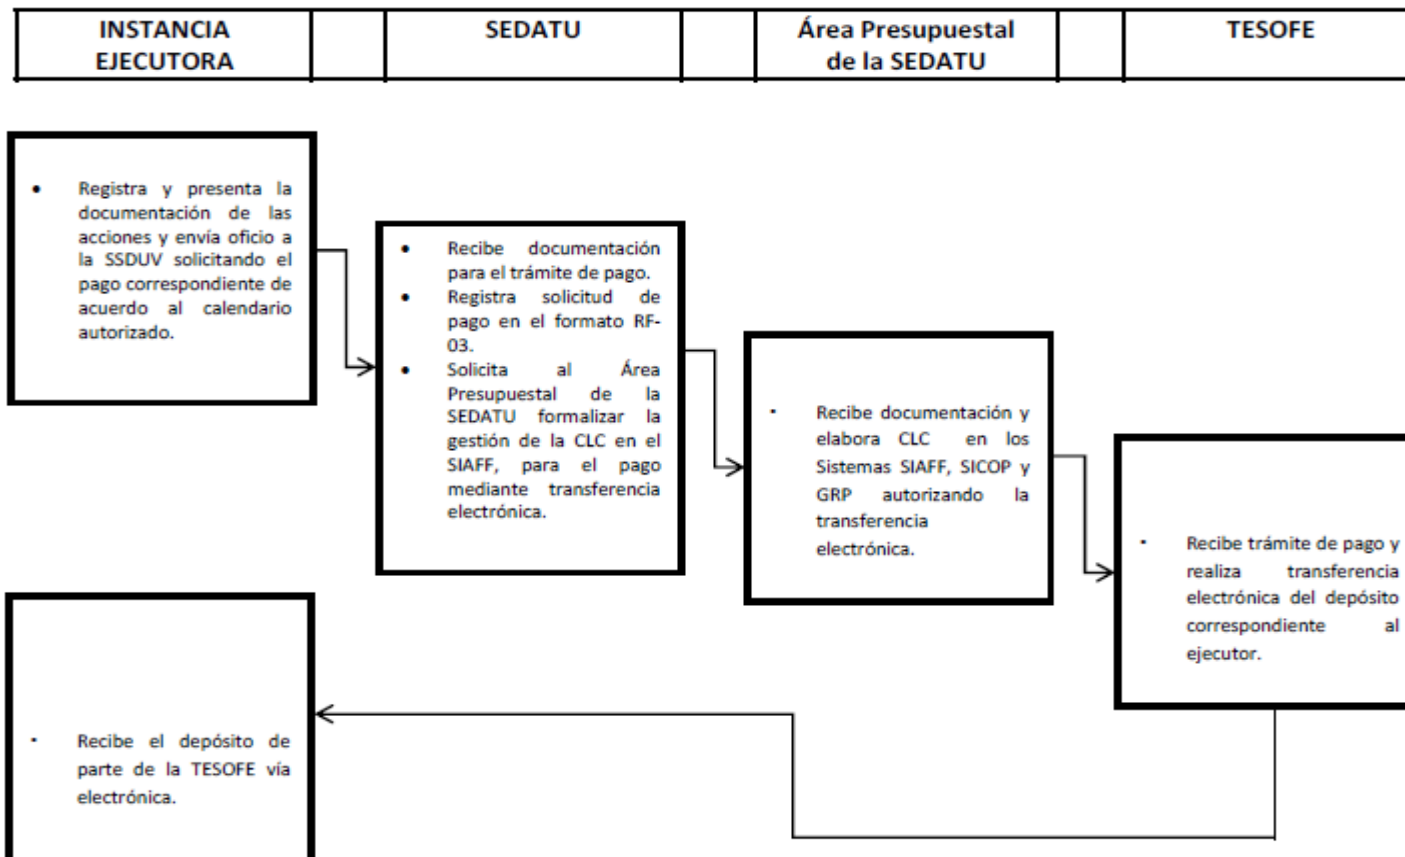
| INSTANCIA EJECUTORA | | SEDATU | | Área Presupuestal de la SEDATU | | TESOFE |
|---|---|---|---|---|---|---|

- Registra y presenta la documentación de las acciones y envía oficio a la SSDUV solicitando el pago correspondiente de acuerdo al calendario autorizado.

- Recibe documentación para el trámite de pago.
- Registra solicitud de pago en el formato RF-03.
- Solicita al Área Presupuestal de la SEDATU formalizar la gestión de la CLC en el SIAFF, para el pago mediante transferencia electrónica.

- Recibe documentación y elabora CLC en los Sistemas SIAFF, SICOP y GRP autorizando la transferencia electrónica.

- Recibe trámite de pago y realiza transferencia electrónica del depósito correspondiente al ejecutor.

- Recibe el depósito de parte de la TESOFE vía electrónica.